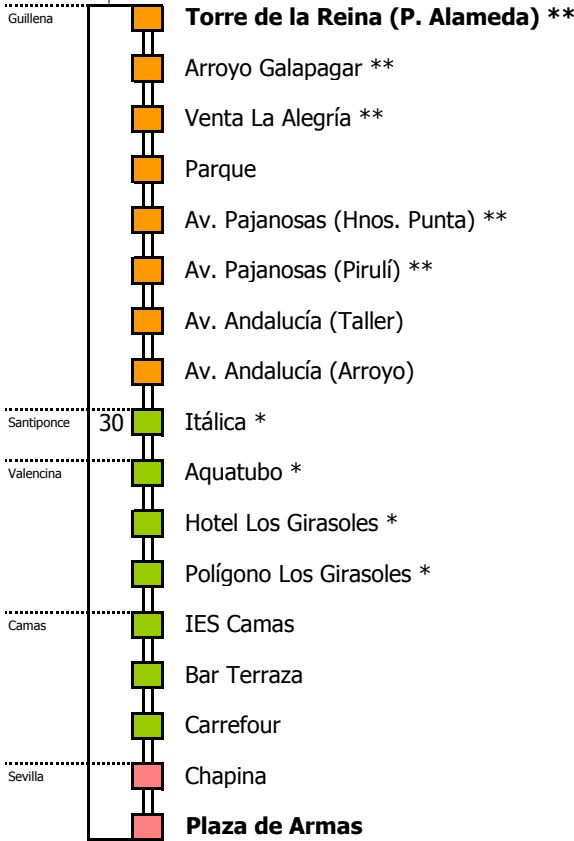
Guillena

Torre de la Reina (P. Alameda) **

Arroyo Galapagar **

Venta La Alegría **

Parque

Av. Pajanosas (Hnos. Punta) **

Av. Pajanosas (Pirulí) **

Av. Andalucía (Taller)

Av. Andalucía (Arroyo)

Santiponce

30

Itálica *

Valencina

Aquatubo *

Hotel Los Girasoles *

Polígono Los Girasoles *

Camas

IES Camas

Bar Terraza

Carrefour

Sevilla

Chapina

Plaza de Armas